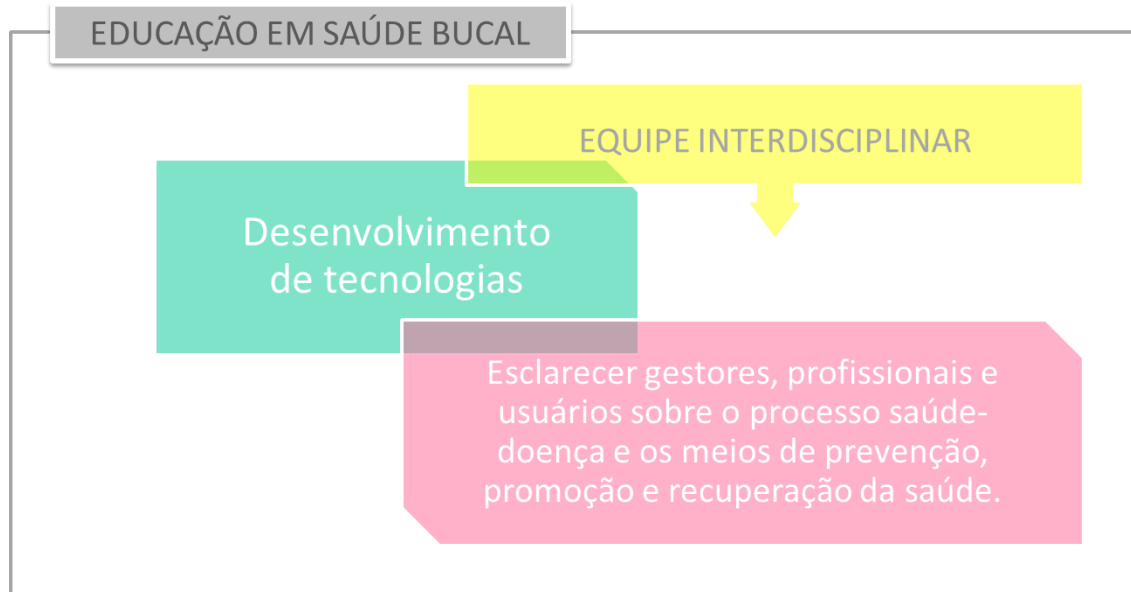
EDUCAÇÃO EM SAÚDE BUCAL

EQUIPE INTERDISCIPLINAR

Desenvolvimento de tecnologias

Esclarecer gestores, profissionais e usuários sobre o processo saúde-doença e os meios de prevenção, promoção e recuperação da saúde.